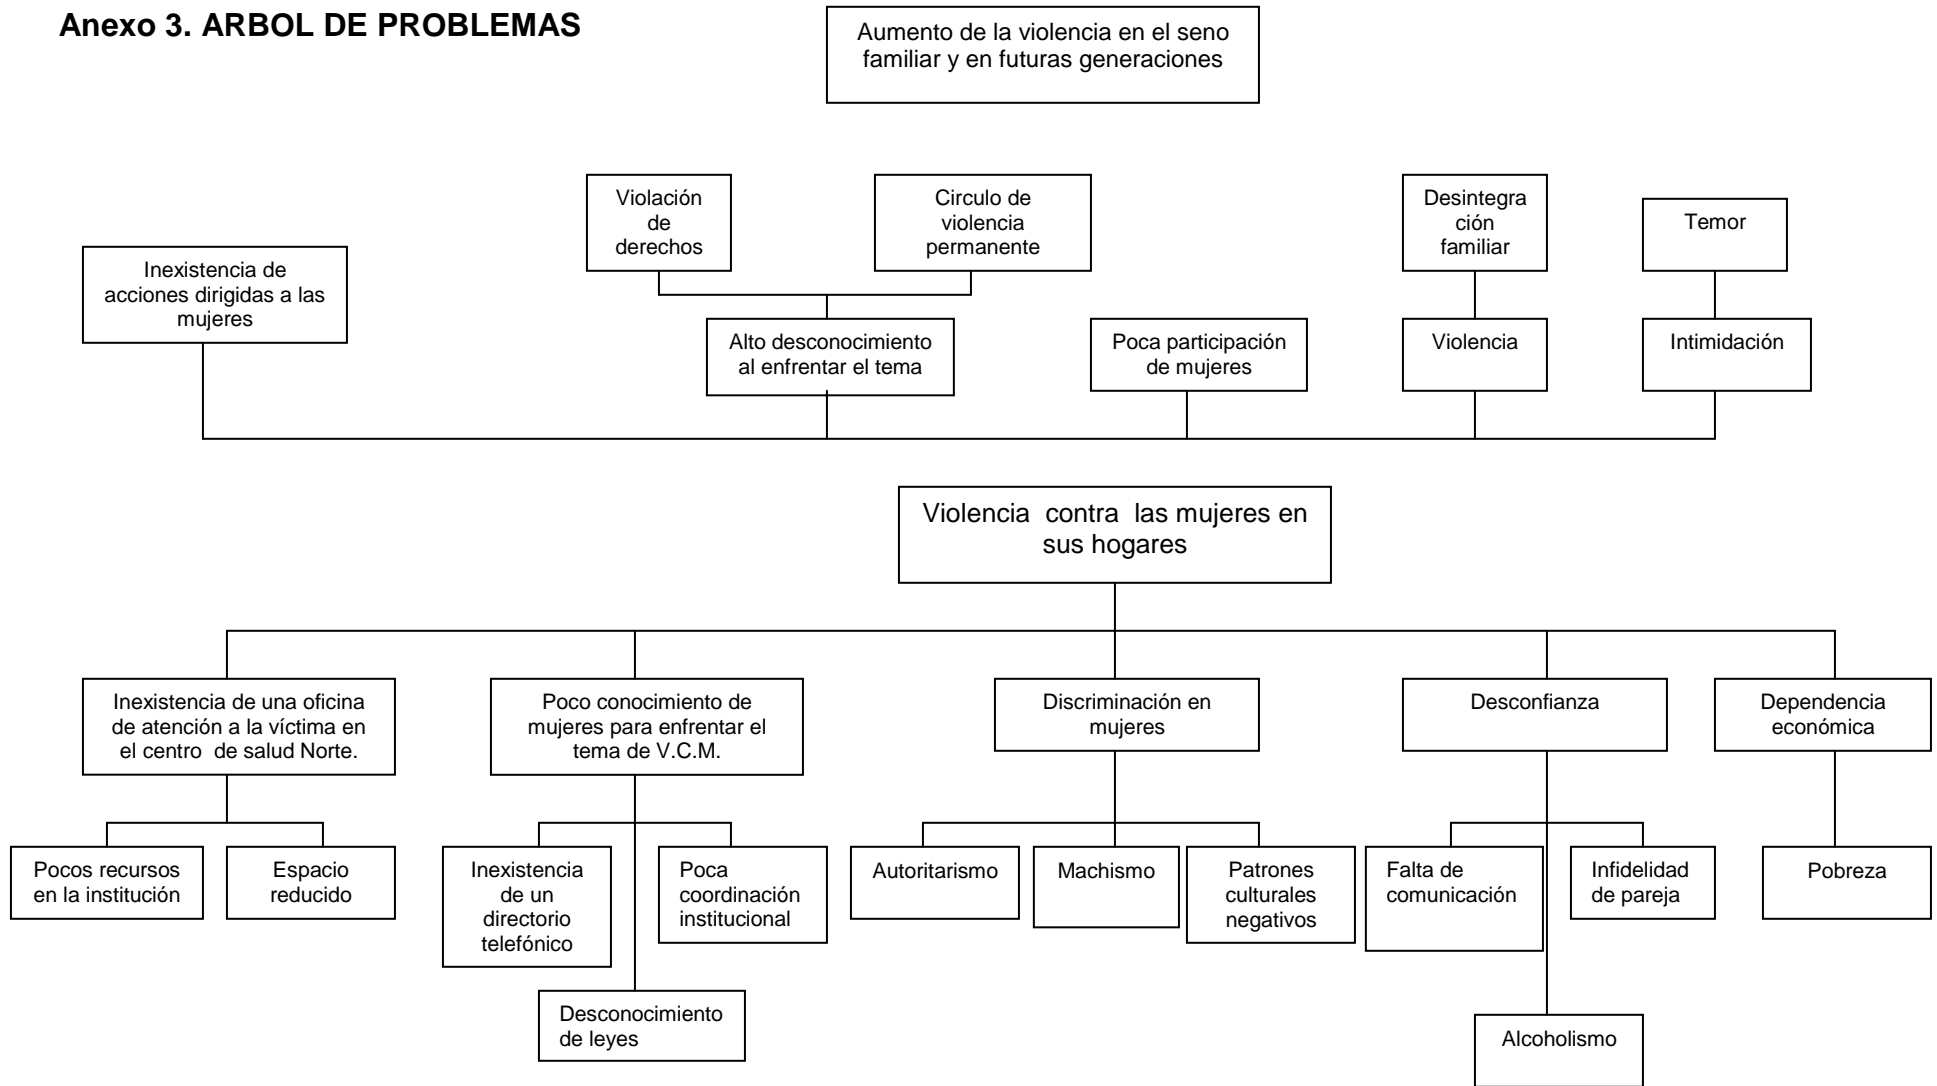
Anexo 3. ARBOL DE PROBLEMAS

Aumento de la violencia en el seno familiar y en futuras generaciones

Violación de derechos

Circulo de violencia permanente

Desintegración familiar

Temor

Inexistencia de acciones dirigidas a las mujeres

Alto desconocimiento al enfrentar el tema

Poca participación de mujeres

Violencia

Intimidación

Violencia contra las mujeres en sus hogares

Inexistencia de una oficina de atención a la víctima en el centro de salud Norte.

Poco conocimiento de mujeres para enfrentar el tema de V.C.M.

Discriminación en mujeres

Desconfianza

Dependencia económica

Pocos recursos en la institución

Espacio reducido

Inexistencia de un directorio telefónico

Poca coordinación institucional

Desconocimiento de leyes

Autoritarismo

Machismo

Patrones culturales negativos

Falta de comunicación

Infidelidad de pareja

Alcoholismo

Pobreza